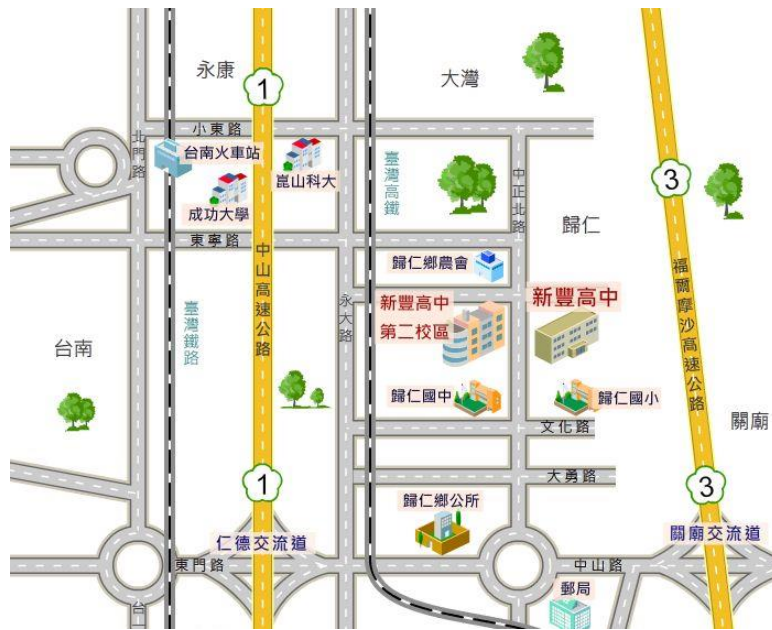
永康

1

大灣

小東路

北門路

台南火車站

崑山科大

成功大學

臺灣高鐵

中正北路

3

歸仁

東寧路

中山高速公路

歸仁鄉農會

永大路

新豐高中第二校區

新豐高中

福爾摩沙高速公路

台南

臺灣鐵路

歸仁國中

歸仁國小

關廟

文化路

1

大勇路

3

歸仁鄉公所

仁德交流道

關廟交流道

東門路

中山路

郵局

台